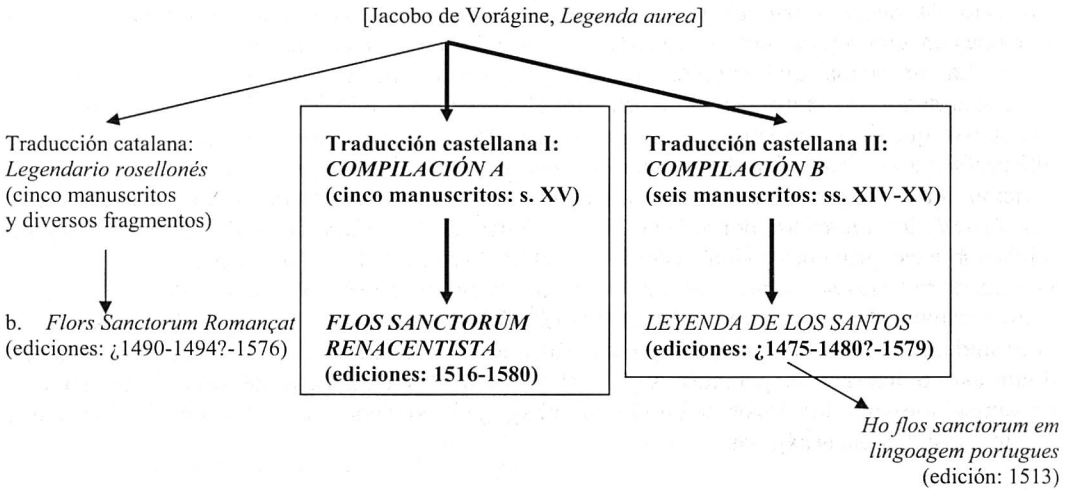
[Jacobo de Vorágine, *Legenda aurea*]

Traducción catalana: *Legendario rosellonés* (cinco manuscritos y diversos fragmentos)

b. *Flors Sanctorum Romançat* (ediciones: ¿1490-1494?-1576)

**Traducción castellana I: *COMPILACIÓN A* (cinco manuscritos: s. XV)**

***FLOS SANCTORUM RENACENTISTA*** **(ediciones: 1516-1580)**

**Traducción castellana II: *COMPILACIÓN B* (seis manuscritos: ss. XIV-XV)**

*LEYENDA DE LOS SANTOS* **(ediciones: ¿1475-1480?-1579)**

*Ho flos sanctorum em lingoagem portugues* (edición: 1513)